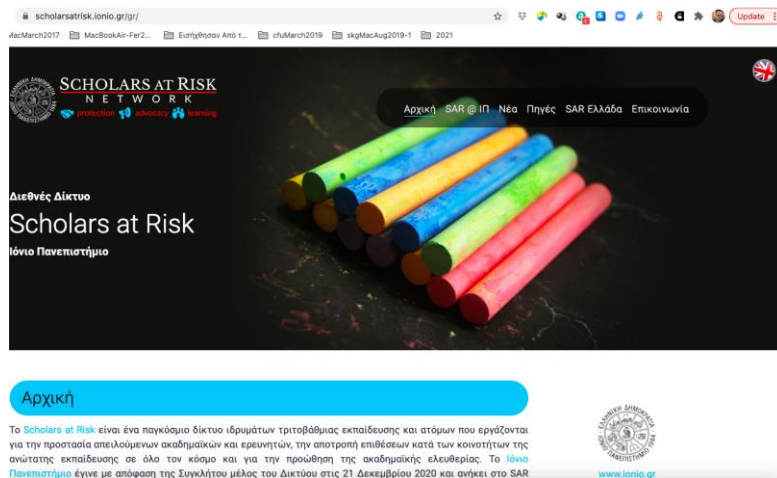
scholarsatrisk.ionio.gr/gr/

Update

MacMarch2017 MacBookAir-Fer2... Εισήχθησαν Από τ... cfuMarch2019 skgMacAug2019-1 2021

SCHOLARS AT RISK
NETWORK
protection advocacy learning

Αρχική SAR @ ΙΠ Νέα Πηγές SAR Ελλάδα Επικοινωνία

Διεθνές Δίκτυο
Scholars at Risk
Ιόνιο Πανεπιστήμιο

Αρχική

Το Scholars at Risk είναι ένα παγκόσμιο δίκτυο ιδρυμάτων τριτοβάθμιας εκπαίδευσης και ατόμων που εργάζονται για την προστασία απειλούμενων ακαδημαϊκών και ερευνητών, την αποτροπή επιθέσεων κατά των κοινοτήτων της ανώτατης εκπαίδευσης σε όλο τον κόσμο και για την προώθηση της ακαδημαϊκής ελευθερίας. Το Ιόνιο Πανεπιστήμιο έγινε με απόφαση της Συγκλήτου μέλος του Δικτύου στις 21 Δεκεμβρίου 2020 και ανήκει στο SAR

www.ionio.gr